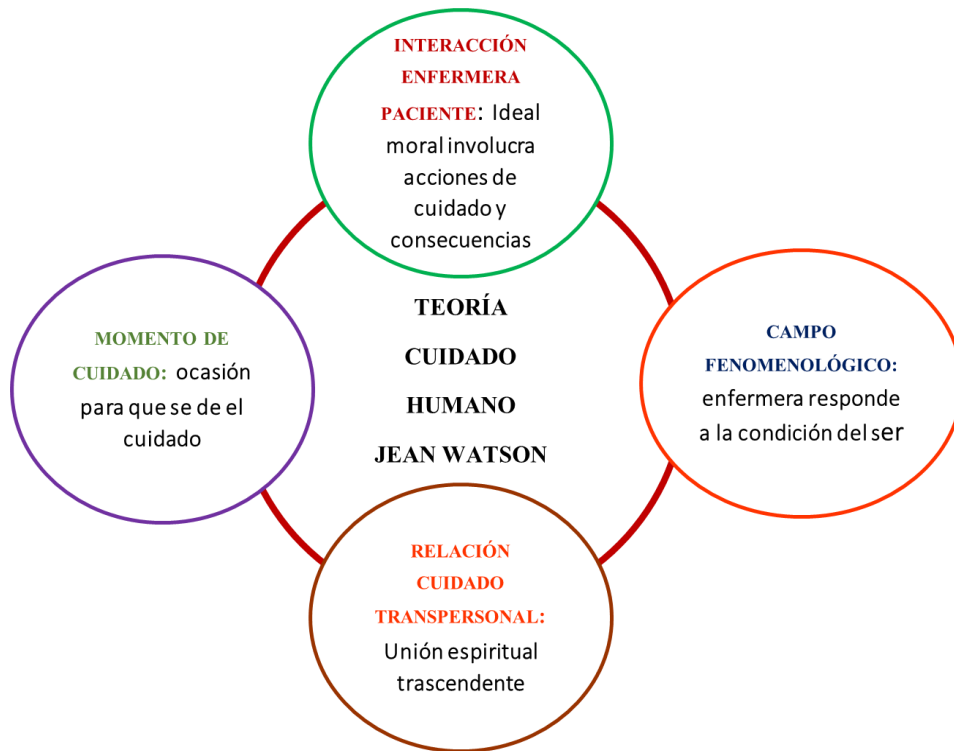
INTERACCIÓN ENFERMERA PACIENTE: Ideal moral involucra acciones de cuidado y consecuencias

MOMENTO DE CUIDADO: ocasión para que se de el cuidado

TEORÍA CUIDADO HUMANO JEAN WATSON

CAMPO FENOMENOLÓGICO: enfermera responde a la condición del ser

RELACIÓN CUIDADO TRANSPERSONAL: Unión espiritual trascendente